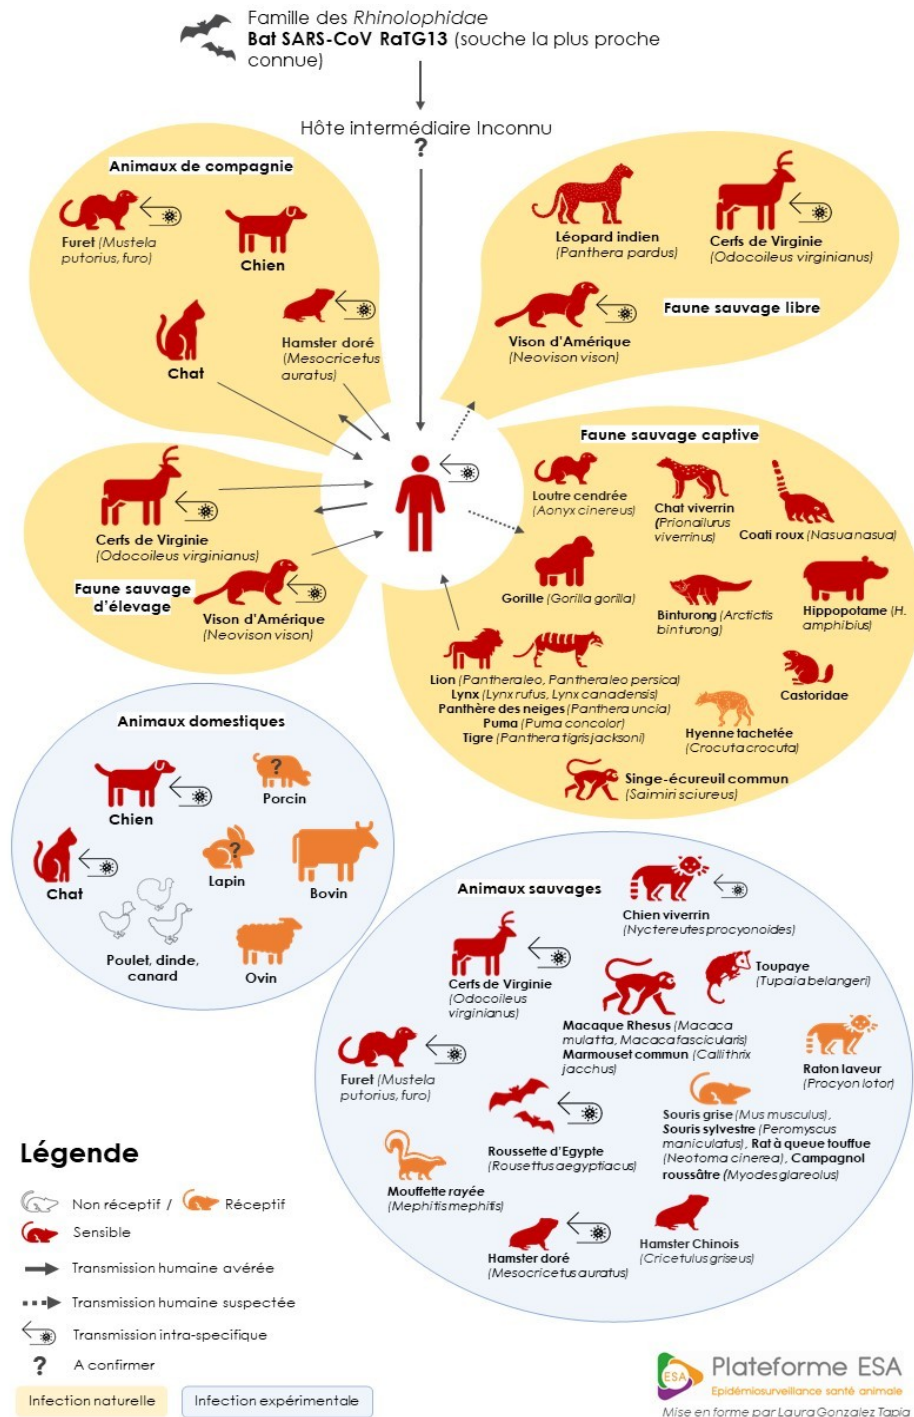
Famille des *Rhinolophidae*
**Bat SARS-CoV RaTG13** (souche la plus proche connue)

Hôte intermédiaire Inconnu
?

**Animaux de compagnie**

Furet (*Mustela putorius, furo*)

Chien

Chat

Hamster doré (*Mesocricetus auratus*)

Léopard indien (*Panthera pardus*)

Cerfs de Virginie (*Odocoileus virginianus*)

Faune sauvage libre

Vison d'Amérique (*Neovison vison*)

Faune sauvage captive

Loutre cendrée (*Aonyx cinereus*)

Chat viverrin (*Prionailurus viverrinus*)

Coati roux (*Nasua nasua*)

Gorille (*Gorilla gorilla*)

Binturong (*Arctictis binturong*)

Hippopotame (*H. amphibius*)

Castoridae

Lion (*Panthera leo, Panthera leo persica*)
Lynx (*Lynx rufus, Lynx canadensis*)
Panthère des neiges (*Panthera uncia*)
Puma (*Puma concolor*)
Tigre (*Panthera tigris jacksoni*)

Hyenne tachetée (*Crocuta crocuta*)

Singe-écureuil commun (*Saimiri sciureus*)

Cerfs de Virginie (*Odocoileus virginianus*)

Faune sauvage d'élevage

Vison d'Amérique (*Neovison vison*)

**Animaux domestiques**

Chien

Porcin

Chat

Lapin

Bovin

Poulet, dinde, canard

Ovin

**Animaux sauvages**

Chien viverrin (*Nyctereutes procyonoides*)

Cerfs de Virginie (*Odocoileus virginianus*)

Toupaye (*Tupaia belangeri*)

Macaque Rhesus (*Macaca mulatta, Macaca fascicularis*)
Marmouset commun (*Callithrix jacchus*)

Raton laveur (*Procyon lotor*)

Furet (*Mustela putorius, furo*)

Souris grise (*Mus musculus*), Souris sylvestre (*Peromyscus maniculatus*), Rat à queue touffue (*Neotoma cinerea*), Campagnol roussâtre (*Myodes glareolus*)

Roussette d'Egypte (*Rousettus aegyptiacus*)

Mouffette rayée (*Mephitis mephitis*)

Hamster doré (*Mesocricetus auratus*)

Hamster Chinois (*Cricetulus griseus*)

**Légende**

Non réceptif / Réceptif

Sensible

Transmission humaine avérée

Transmission humaine suspectée

Transmission intra-specifique

? A confirmer

Infection naturelle

Infection expérimentale

Plateforme ESA
Epidémiosurveillance santé animale

Mise en forme par Laura Gonzalez Tapia